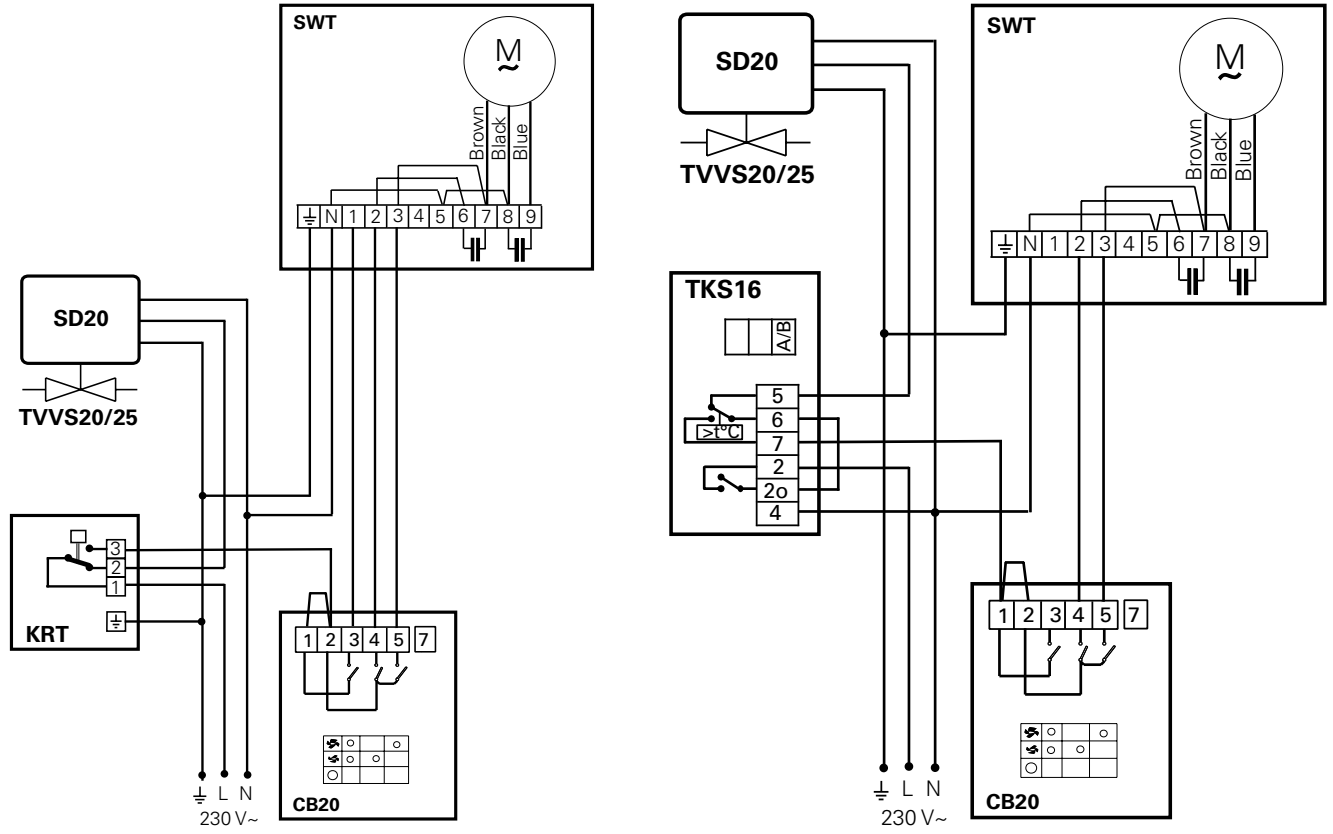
SWT

M
~

Brown
Black
Blue

⏚ N 1 2 3 4 5 6 7 8 9

SD20

TVVS20/25

KRT

3
2
1
⏚

1 2 3 4 5 7

CB20

⏚ L N
230 V~

SD20

TVVS20/25

SWT

M
~

Brown
Black
Blue

⏚ N 1 2 3 4 5 6 7 8 9

TKS16

A/B

5
6
>t°C
7
2
2o
4

1 2 3 4 5 7

CB20

⏚ L N
230 V~